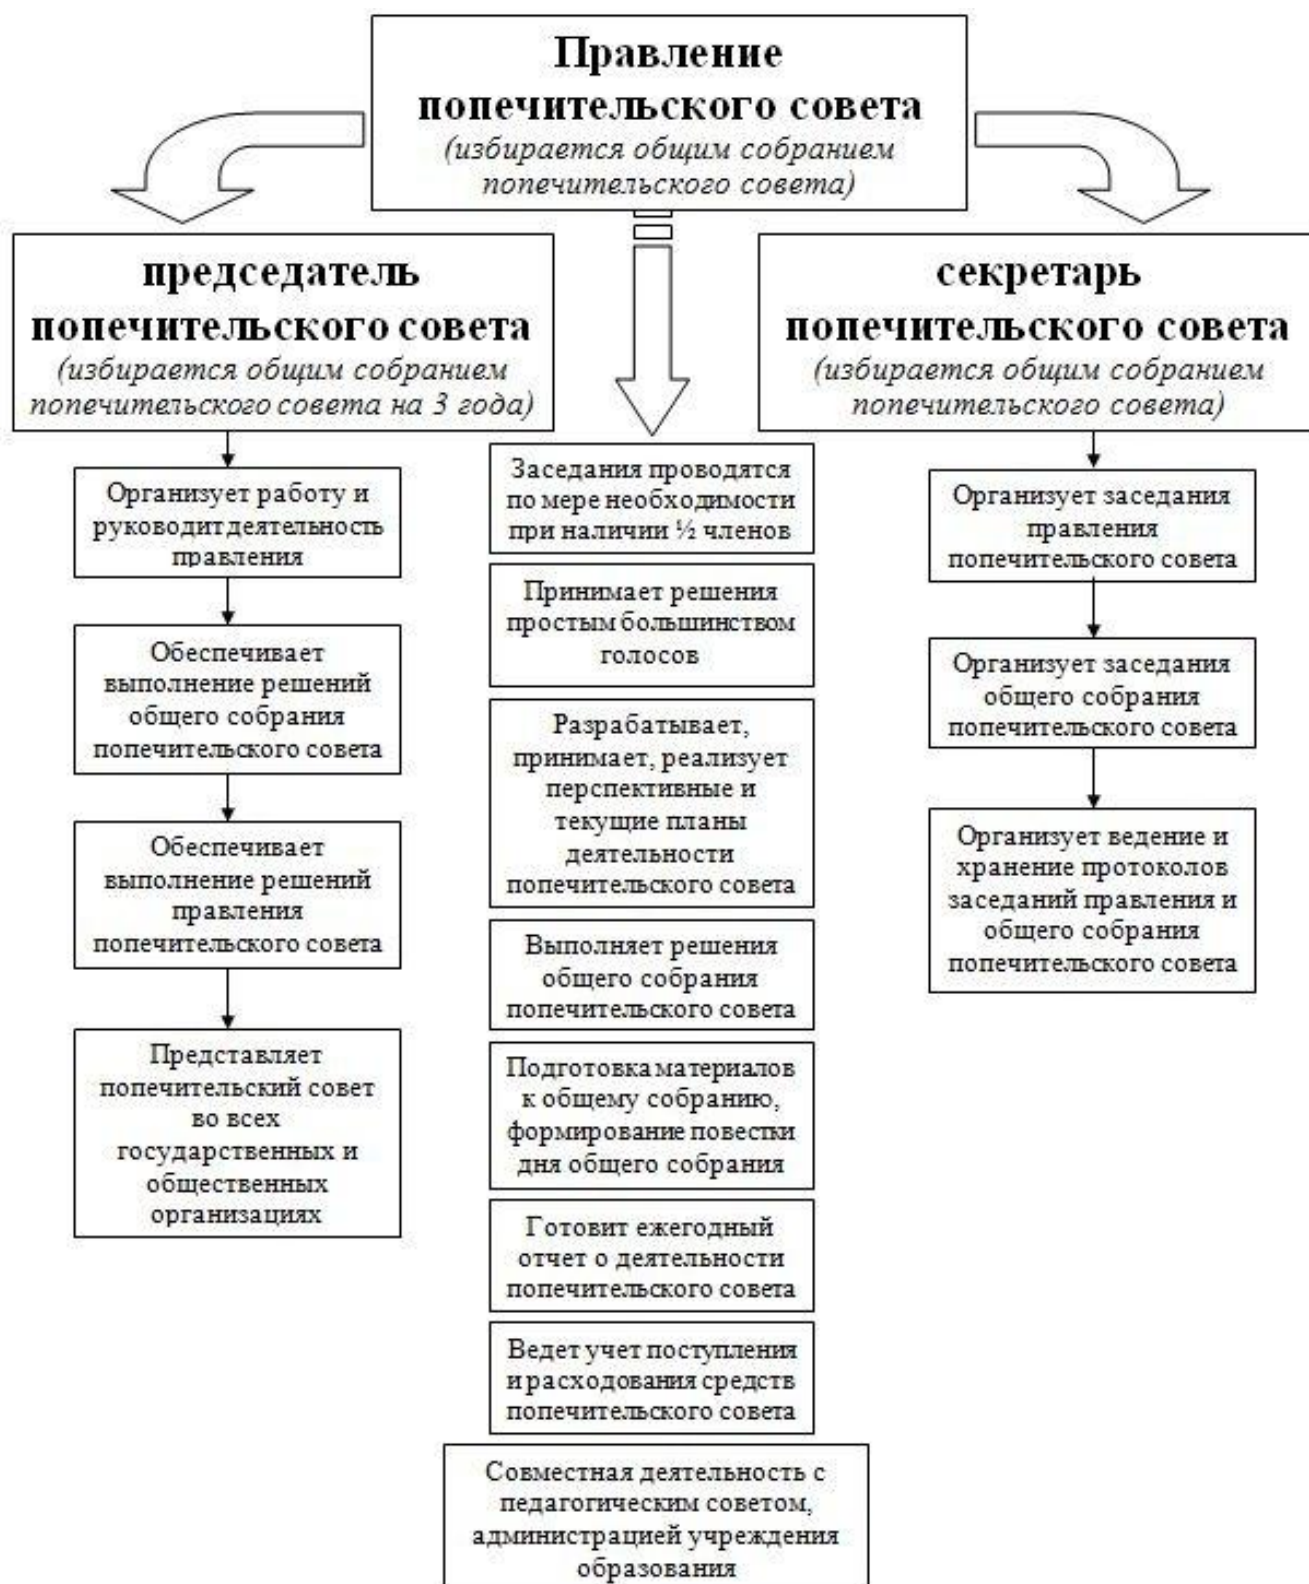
**Правление попечительского совета**
*(избирается общим собранием попечительского совета)*

**председатель попечительского совета**
*(избирается общим собранием попечительского совета на 3 года)*

Организует работу и руководит деятельность правления

Обеспечивает выполнение решений общего собрания попечительского совета

Обеспечивает выполнение решений правления попечительского совета

Представляет попечительский совет во всех государственных и общественных организациях

Заседания проводятся по мере необходимости при наличии ½ членов

Принимает решения простым большинством голосов

Разрабатывает, принимает, реализует перспективные и текущие планы деятельности попечительского совета

Выполняет решения общего собрания попечительского совета

Подготовка материалов к общему собранию, формирование повестки дня общего собрания

Готовит ежегодный отчет о деятельности попечительского совета

Ведет учет поступления и расходования средств попечительского совета

Совместная деятельность с педагогическим советом, администрацией учреждения образования

**секретарь попечительского совета**
*(избирается общим собранием попечительского совета)*

Организует заседания правления попечительского совета

Организует заседания общего собрания попечительского совета

Организует ведение и хранение протоколов заседаний правления и общего собрания попечительского совета